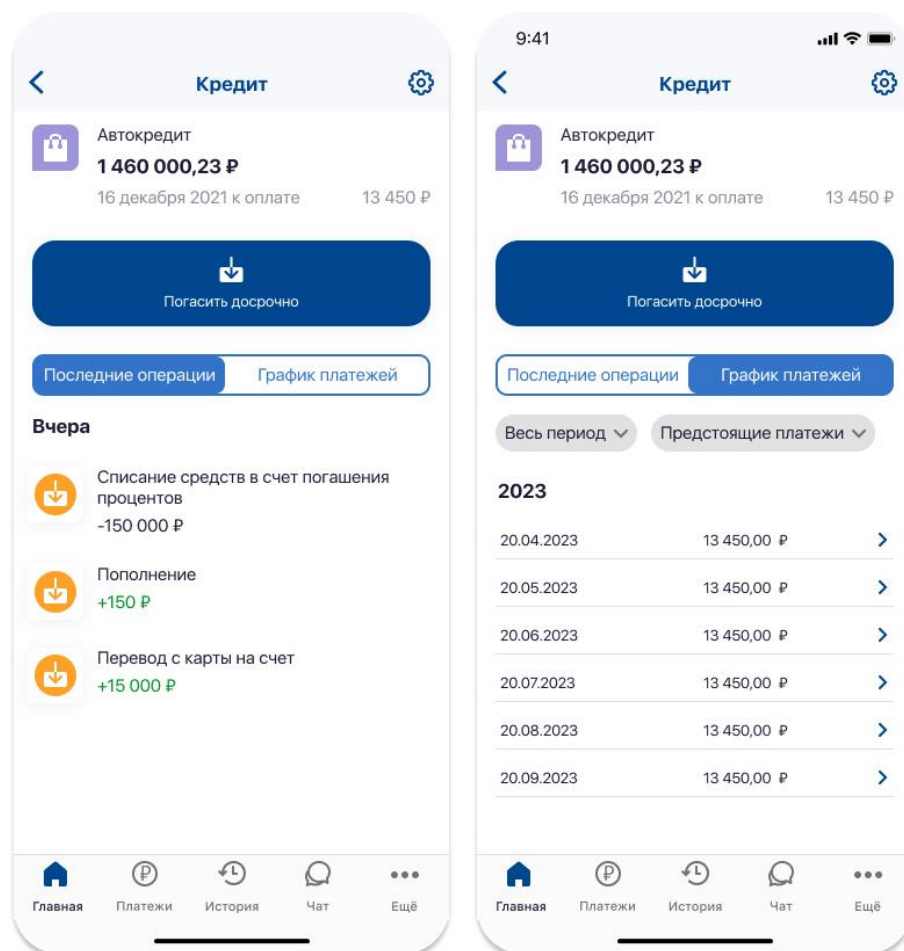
Кредит

Автокредит
1 460 000,23 ₽
16 декабря 2021 к оплате 13 450 ₽

Погасить досрочно

Последние операции | График платежей

Вчера

Списание средств в счет погашения процентов
-150 000 ₽

Пополнение
+150 ₽

Перевод с карты на счет
+15 000 ₽

Главная Платежи История Чат Ещё

9:41

Кредит

Автокредит
1 460 000,23 ₽
16 декабря 2021 к оплате 13 450 ₽

Погасить досрочно

Последние операции | График платежей

Весь период Предстоящие платежи

2023

| | |
|---|---|
| 20.04.2023 | 13 450,00 ₽ |
| 20.05.2023 | 13 450,00 ₽ |
| 20.06.2023 | 13 450,00 ₽ |
| 20.07.2023 | 13 450,00 ₽ |
| 20.08.2023 | 13 450,00 ₽ |
| 20.09.2023 | 13 450,00 ₽ |

Главная Платежи История Чат Ещё